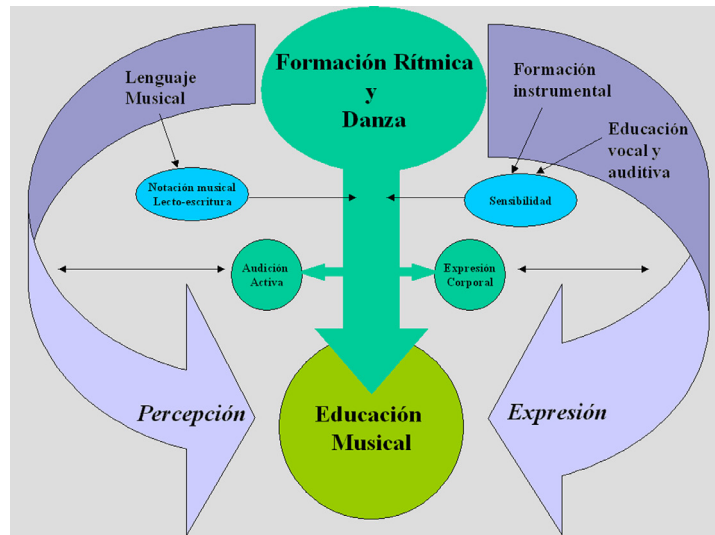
Formación Rítmica y Danza

Lenguaje Musical

Formación instrumental

Educación vocal y auditiva

Notación musical Lecto-escritura

Sensibilidad

Audición Activa

Expresión Corporal

Percepción

Educación Musical

Expresión